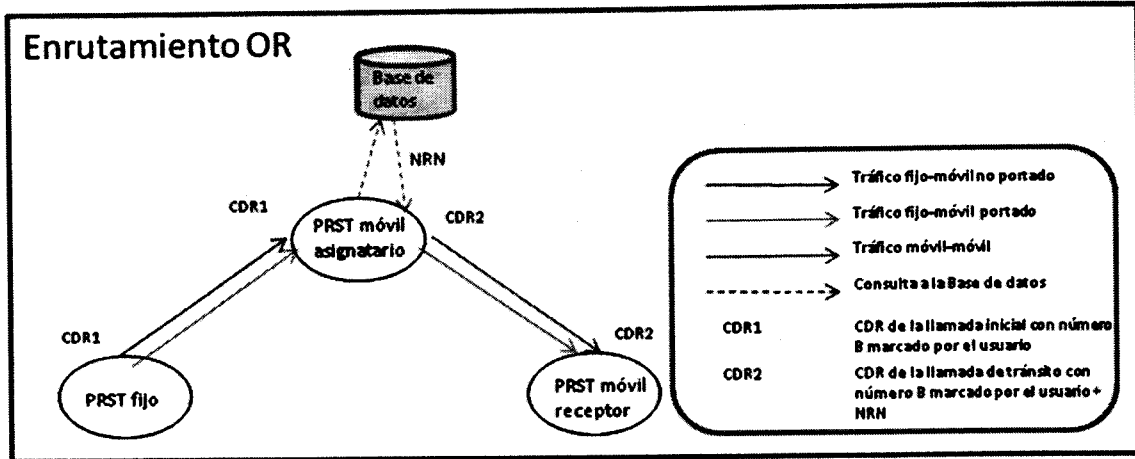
Enrutamiento OR

Base de datos

NRN

CDR1

PRST móvil asignatario

CDR2

CDR1

CDR2

PRST fijo

PRST móvil receptor

Tráfico fijo-móvil no portado

Tráfico fijo-móvil portado

Tráfico móvil-móvil

Consulta a la Base de datos

CDR1 CDR de la llamada inicial con número B marcado por el usuario

CDR2 CDR de la llamada de tránsito con número B marcado por el usuario + NRN